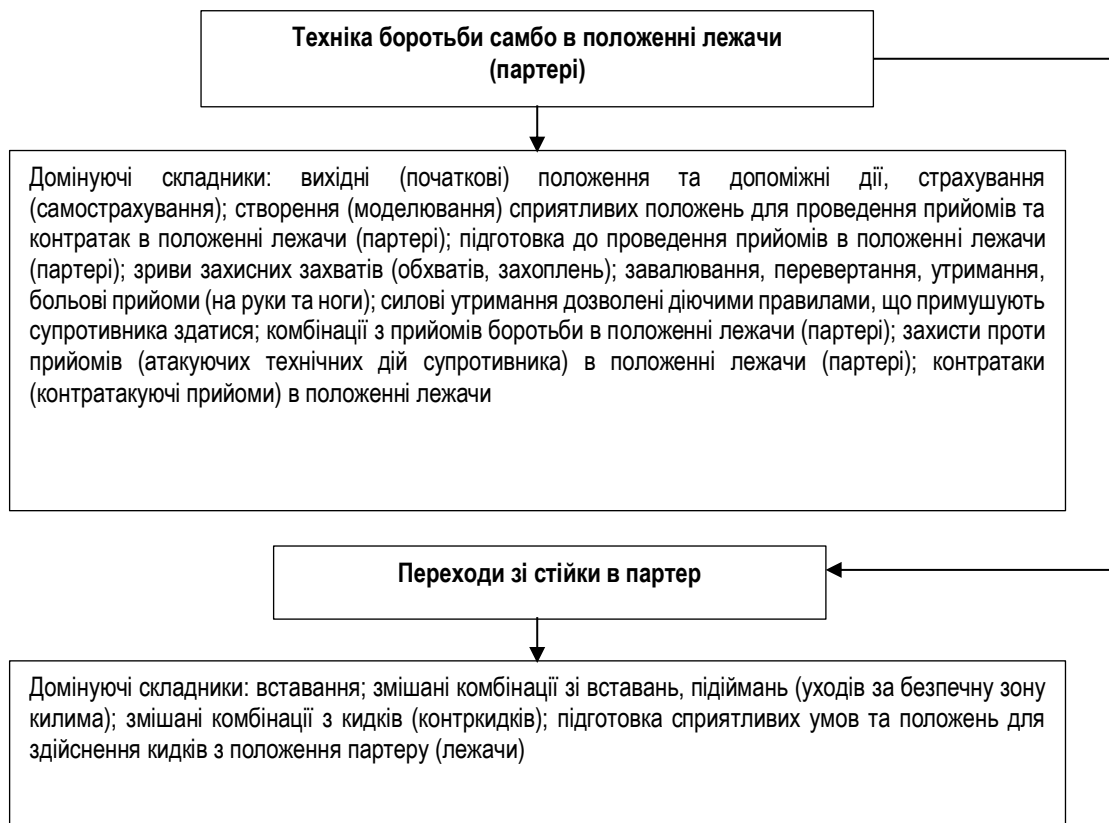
Техніка боротьби самбо в положенні лежачи (партері)

Домінуючі складники: вихідні (початкові) положення та допоміжні дії, страхування (самострахування); створення (моделювання) сприятливих положень для проведення прийомів та контратак в положенні лежачи (партері); підготовка до проведення прийомів в положенні лежачи (партері); зриви захисних захватів (обхватів, захоплень); завалювання, перевертання, утримання, больові прийоми (на руки та ноги); силові утримання дозволені діючими правилами, що примушують супротивника здатися; комбінації з прийомів боротьби в положенні лежачи (партері); захисти проти прийомів (атакуючих технічних дій супротивника) в положенні лежачи (партері); контратаки (контратакуючі прийоми) в положенні лежачи

Переходи зі стійки в партер

Домінуючі складники: вставання; змішані комбінації зі вставань, підіймань (уходів за безпечну зону килима); змішані комбінації з кидків (контркидків); підготовка сприятливих умов та положень для здійснення кидків з положення партеру (лежачи)